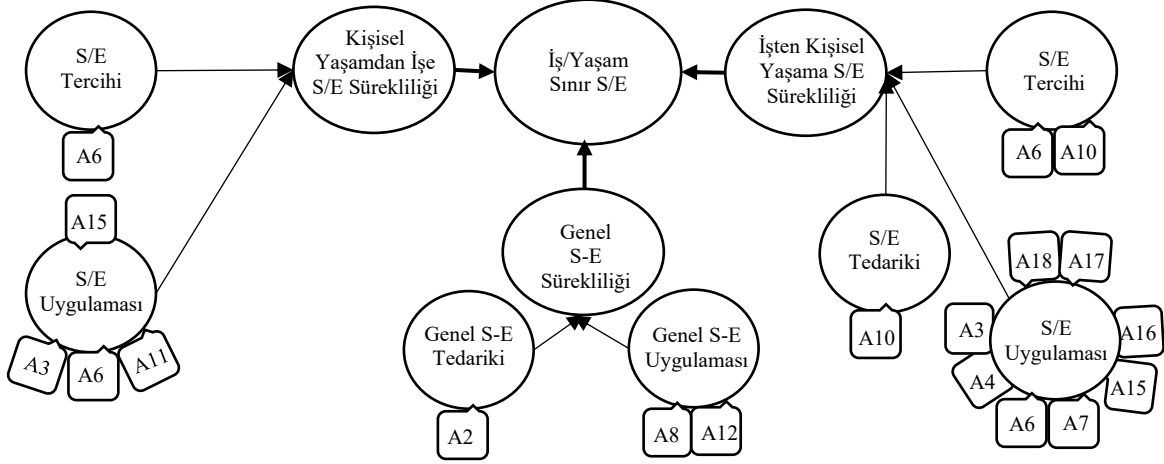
S/E Tercihi

A6

Kişisel Yaşamdan İşe S/E Sürekliliği

İş/Yaşam Sınır S/E

İşten Kişisel Yaşama S/E Sürekliliği

S/E Tercihi

A6 A10

A15

S/E Uygulaması

A3 A6 A11

Genel S-E Sürekliliği

Genel S-E Tedariki

A2

Genel S-E Uygulaması

A8 A12

S/E Tedariki

A10

A18 A17

S/E Uygulaması

A3 A16 A4 A15 A6 A7